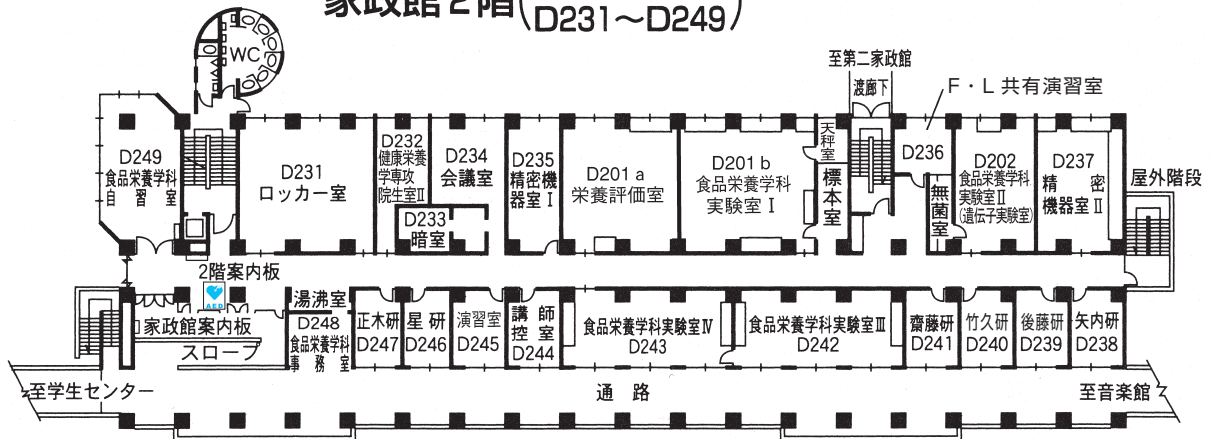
家政館2階(D231～D249)

WC

至第二家政館
渡廊下
F・L 共有演習室

D249
食品栄養学科
自習室

D231
ロッカー室

D232
健康栄養学専攻
院生室Ⅱ

D234
会議室

D233
暗室

D235
精密機器室Ⅰ

D201 a
栄養評価室

D201 b
食品栄養学科
実験室Ⅰ

天秤室

標本室

D236

無菌室

D202
食品栄養学科
実験室Ⅱ
(遺伝子実験室)

D237
精密
機器室Ⅱ

屋外階段

2階案内板

AED

家政館案内板

スロープ

湯沸室

D248
食品栄養学科
事務室

正木研
D247

星研
D246

演習室
D245

講師控室
D244

食品栄養学科実験室Ⅳ
D243

食品栄養学科実験室Ⅲ
D242

齋藤研
D241

竹久研
D240

後藤研
D239

矢内研
D238

至学生センター

通路

至音楽館